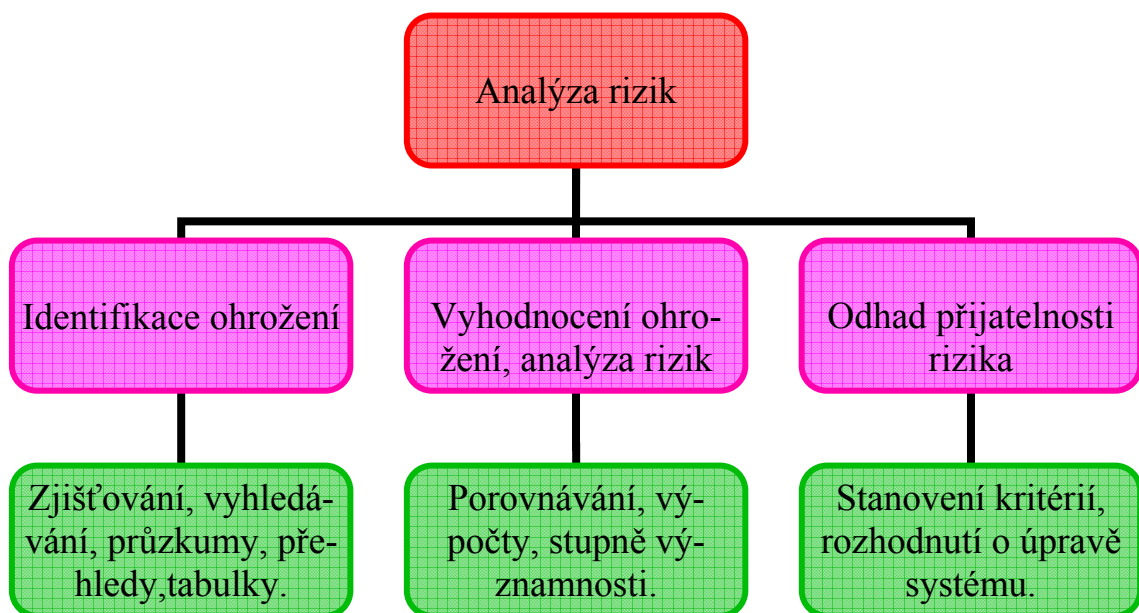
Analýza rizik

Identifikace ohrožení

Vyhodnocení ohrožení, analýza rizik

Odhad přijatelnosti rizika

Zjišťování, vyhledávání, průzkumy, přehledy,tabulky.

Porovnávání, výpočty, stupně významnosti.

Stanovení kritérií, rozhodnutí o úpravě systému.